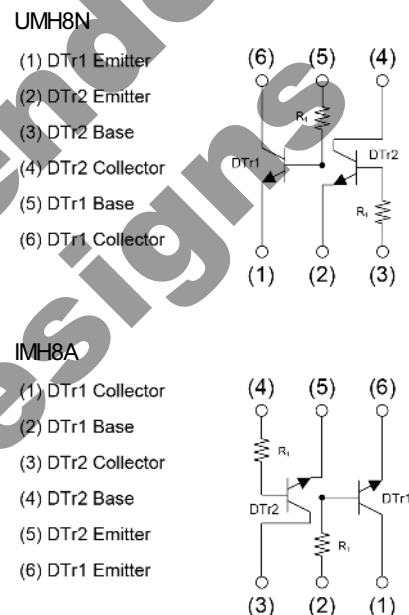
UMH8N

(1) DTr1 Emitter
(2) DTr2 Emitter
(3) DTr2 Base
(4) DTr2 Collector
(5) DTr1 Base
(6) DTr1 Collector

(6) (5) (4)
R1
DTr1
DTr2
R1
(1) (2) (3)

IMH8A

(1) DTr1 Collector
(2) DTr1 Base
(3) DTr2 Collector
(4) DTr2 Base
(5) DTr2 Emitter
(6) DTr1 Emitter

(4) (5) (6)
R1
DTr2
DTr1
R1
(3) (2) (1)